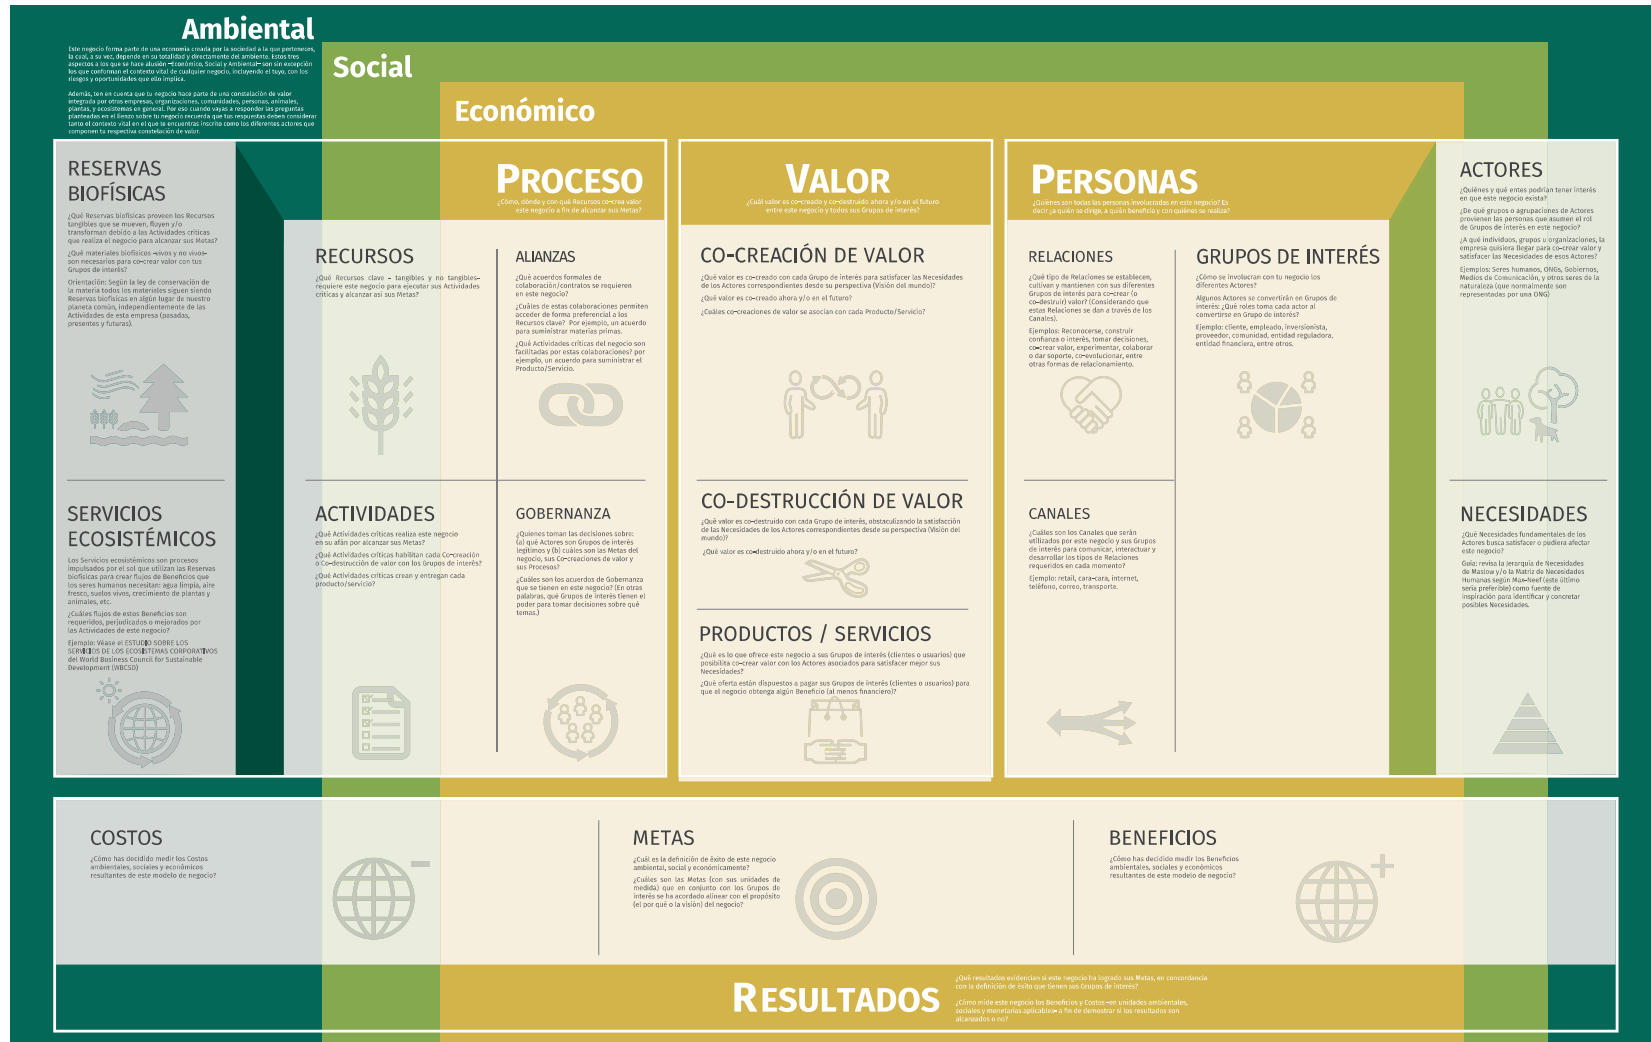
Ambiental

Este negocio forma parte de una economía creada por la sociedad a la que perteneces, la cual, a su vez, depende en su totalidad y directamente del ambiente. Estos tres aspectos a los que se hace alusión –Económico, Social y Ambiental– son sin excepción los que conforman el contexto vital de cualquier negocio, incluyendo el tuyo, con los riesgos y oportunidades que ello implica.

Además, ten en cuenta que tu negocio hace parte de una constelación de valor integrada por otras empresas, organizaciones, comunidades, personas, animales, plantas, y ecosistemas en general. Por eso cuando vayas a responder las preguntas planteadas en el lienzo sobre tu negocio recuerda que tus respuestas deben considerar tanto el contexto vital en el que te encuentras inscrito como los diferentes actores que componen tu respectiva constelación de valor.

Social

Económico

RESERVAS BIOFÍSICAS
¿Qué Reservas biofísicas proveen los Recursos tangibles que se mueven, fluyen y/o transforman debido a las Actividades críticas que realiza el negocio para alcanzar sus Metas?
¿Qué materiales biofísicos –vivos y no vivos– son necesarios para co-crear valor con tus Grupos de interés?
Orientación: Según la ley de conservación de la materia todos los materiales siguen siendo Reservas biofísicas en algún lugar de nuestro planeta común, independientemente de las Actividades de esta empresa (pasadas, presentes y futuras).

PROCESO
¿Cómo, dónde y con qué Recursos co-crea valor este negocio a fin de alcanzar sus Metas?

RECURSOS
¿Qué Recursos clave – tangibles y no tangibles– requiere este negocio para ejecutar sus Actividades críticas y alcanzar así sus Metas?

ALIANZAS
¿Qué acuerdos formales de colaboración/contratos se requieren en este negocio?
¿Cuáles de estas colaboraciones permiten acceder de forma preferencial a los Recursos clave? Por ejemplo, un acuerdo para suministrar materias primas.
¿Qué Actividades críticas del negocio son facilitadas por estas colaboraciones? por ejemplo, un acuerdo para suministrar el Producto/Servicio.

VALOR
¿Cuál valor es co-creado y co-destruido ahora y/o en el futuro entre este negocio y todos sus Grupos de interés?

CO-CREACIÓN DE VALOR
¿Qué valor es co-creado con cada Grupo de interés para satisfacer las Necesidades de los Actores correspondientes desde su perspectiva (Visión del mundo)?
¿Qué valor es co-creado ahora y/o en el futuro?
¿Cuáles co-creaciones de valor se asocian con cada Producto/Servicio?

PERSONAS
¿Quiénes son todas las personas involucradas en este negocio? Es decir ¿a quién se dirige, a quién beneficia y con quiénes se realiza?

RELACIONES
¿Qué tipo de Relaciones se establecen, cultivan y mantienen con sus diferentes Grupos de interés para co-crear (o co-destruir) valor? (Considerando que estas Relaciones se dan a través de los Canales).
Ejemplos: Reconocerse, construir confianza o interés, tomar decisiones, co-crear valor, experimentar, colaborar o dar soporte, co-evolucionar, entre otras formas de relacionamiento.

GRUPOS DE INTERÉS
¿Cómo se involucran con tu negocio los diferentes Actores?
Algunos Actores se convertirán en Grupos de interés: ¿Qué roles toma cada actor al convertirse en Grupo de interés?
Ejemplo: cliente, empleado, inversionista, proveedor, comunidad, entidad reguladora, entidad financiera, entre otros.

ACTORES
¿Quiénes y qué entes podrían tener interés en que este negocio exista?
¿De qué grupos o agrupaciones de Actores provienen las personas que asumen el rol de Grupos de interés en este negocio?
¿A qué individuos, grupos u organizaciones, la empresa quisiera llegar para co-crear valor y satisfacer las Necesidades de esos Actores?
Ejemplos: Seres humanos, ONGs, Gobiernos, Medios de Comunicación, y otros seres de la naturaleza (que normalmente son representadas por una ONG)

SERVICIOS ECOSISTÉMICOS
Los Servicios ecosistémicos son procesos impulsados por el sol que utilizan las Reservas biofísicas para crear flujos de Beneficios que los seres humanos necesitan: agua limpia, aire fresco, suelos vivos, crecimiento de plantas y animales, etc.
¿Cuáles flujos de estos Beneficios son requeridos, perjudicados o mejorados por las Actividades de este negocio?
Ejemplo: Véase el ESTUDIO SOBRE LOS SERVICIOS DE LOS ECOSISTEMAS CORPORATIVOS del World Business Council for Sustainable Development (WBCSD)

ACTIVIDADES
¿Qué Actividades críticas realiza este negocio en su afán por alcanzar sus Metas?
¿Qué Actividades críticas habilitan cada Co-creación o Co-destrucción de valor con los Grupos de interés?
¿Qué Actividades críticas crean y entregan cada producto/servicio?

GOBERNANZA
¿Quienes toman las decisiones sobre: (a) qué Actores son Grupos de interés legítimos y (b) cuáles son las Metas del negocio, sus Co-creaciones de valor y sus Procesos?
¿Cuáles son los acuerdos de Gobernanza que se tienen en este negocio? (En otras palabras, qué Grupos de interés tienen el poder para tomar decisiones sobre qué temas.)

CO-DESTRUCCIÓN DE VALOR
¿Qué valor es co-destruido con cada Grupo de interés, obstaculizando la satisfacción de las Necesidades de los Actores correspondientes desde su perspectiva (Visión del mundo)?
¿Qué valor es co-destruido ahora y/o en el futuro?

PRODUCTOS / SERVICIOS
¿Qué es lo que ofrece este negocio a sus Grupos de interés (clientes o usuarios) que posibilita co-crear valor con los Actores asociados para satisfacer mejor sus Necesidades?
¿Qué oferta están dispuestos a pagar sus Grupos de interés (clientes o usuarios) para que el negocio obtenga algún Beneficio (al menos financiero)?

CANALES
¿Cuáles son los Canales que serán utilizados por este negocio y sus Grupos de interés para comunicar, interactuar y desarrollar los tipos de Relaciones requeridos en cada momento?
Ejemplo: retail, cara-cara, internet, teléfono, correo, transporte.

NECESIDADES
¿Qué Necesidades fundamentales de los Actores busca satisfacer o pudiera afectar este negocio?
Guía: revisa la jerarquía de Necesidades de Maslow y/o la Matriz de Necesidades Humanas según Max-Neef (este último sería preferible) como fuente de inspiración para identificar y concretar posibles Necesidades.

COSTOS
¿Cómo has decidido medir los Costos ambientales, sociales y económicos resultantes de este modelo de negocio?

METAS
¿Cuál es la definición de éxito de este negocio ambiental, social y económicamente?
¿Cuáles son las Metas (con sus unidades de medida) que en conjunto con los Grupos de interés se ha acordado alinear con el propósito (el por qué o la visión) del negocio?

BENEFICIOS
¿Cómo has decidido medir los Beneficios ambientales, sociales y económicos resultantes de este modelo de negocio?

RESULTADOS
¿Qué resultados evidencian si este negocio ha logrado sus Metas, en concordancia con la definición de éxito que tienen sus Grupos de interés?
¿Cómo mide este negocio los Beneficios y Costos –en unidades ambientales, sociales y monetarias aplicables– a fin de demostrar si los resultados son alcanzados o no?